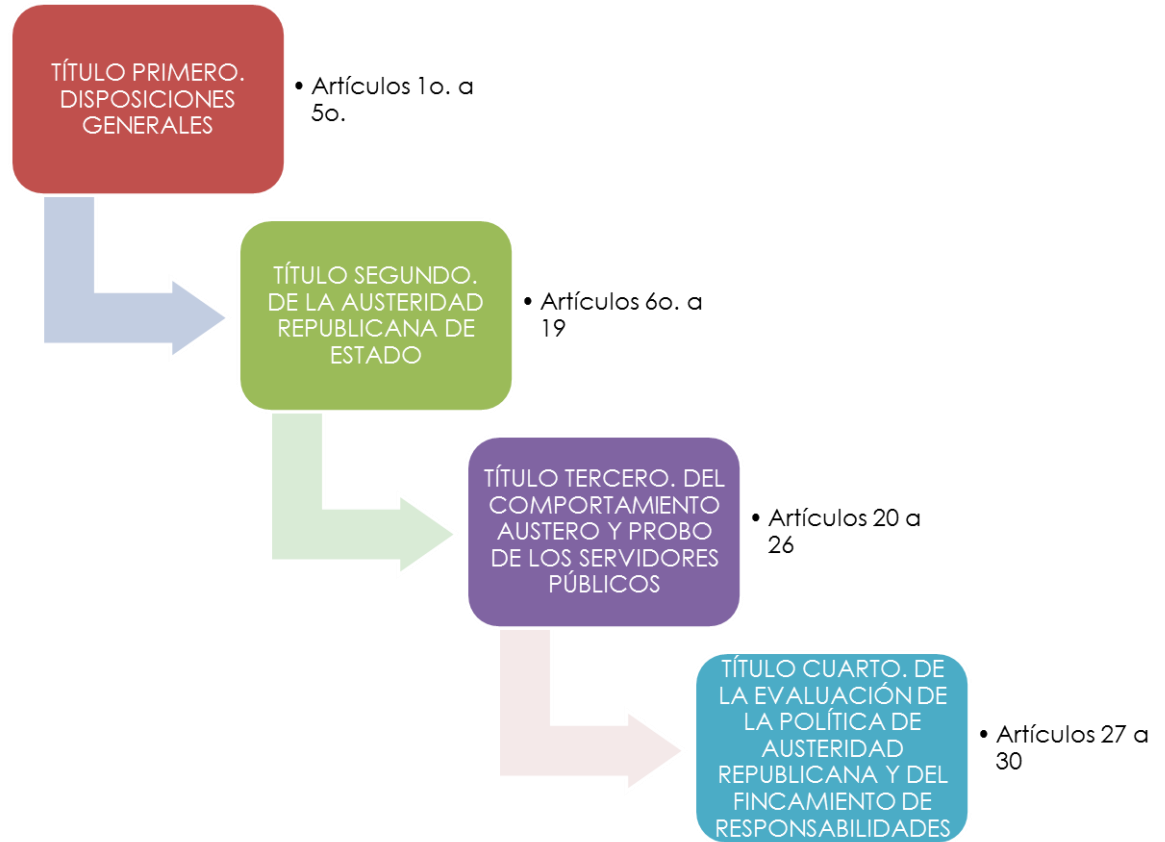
TÍTULO PRIMERO. DISPOSICIONES GENERALES

• Artículos 1o. a 5o.

TÍTULO SEGUNDO. DE LA AUSTERIDAD REPUBLICANA DE ESTADO

• Artículos 6o. a 19

TÍTULO TERCERO. DEL COMPORTAMIENTO AUSTERO Y PROBO DE LOS SERVIDORES PÚBLICOS

• Artículos 20 a 26

TÍTULO CUARTO. DE LA EVALUACIÓN DE LA POLÍTICA DE AUSTERIDAD REPUBLICANA Y DEL FINCAMIENTO DE RESPONSABILIDADES

• Artículos 27 a 30